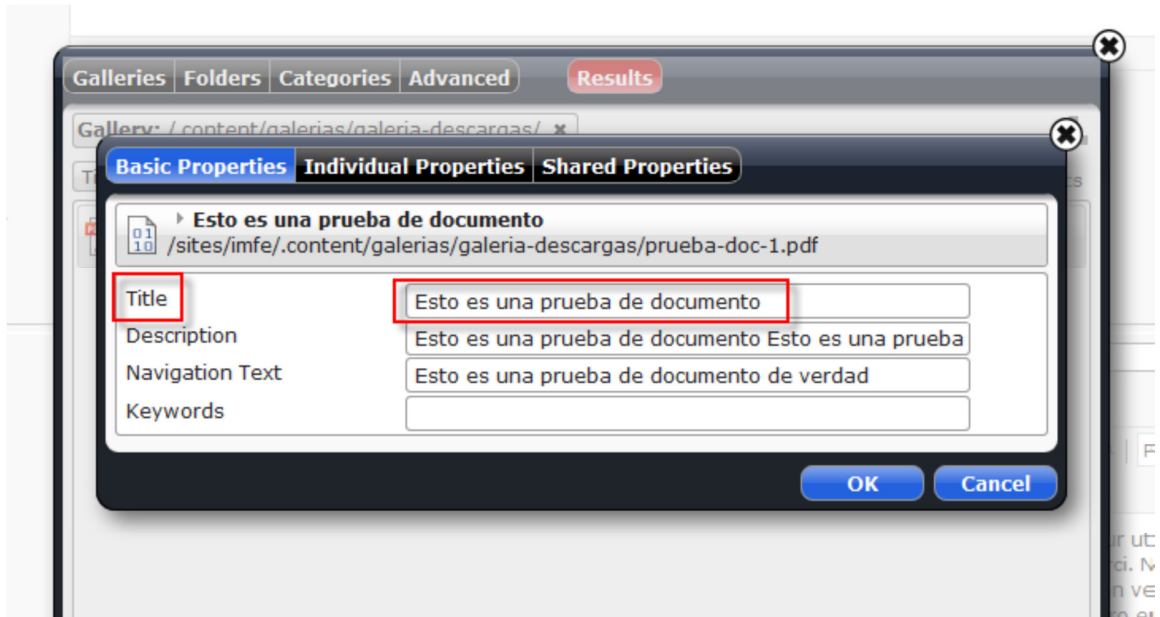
Galleries | Folders | Categories | Advanced | Results

Gallery: /.content/galerias/galeria-descargas/

Basic Properties | Individual Properties | Shared Properties

Esto es una prueba de documento
/sites/imfe/.content/galerias/galeria-descargas/prueba-doc-1.pdf

| Title | Esto es una prueba de documento |
|---|---|
| Description | Esto es una prueba de documento Esto es una prueba |
| Navigation Text | Esto es una prueba de documento de verdad |
| Keywords | |

OK Cancel